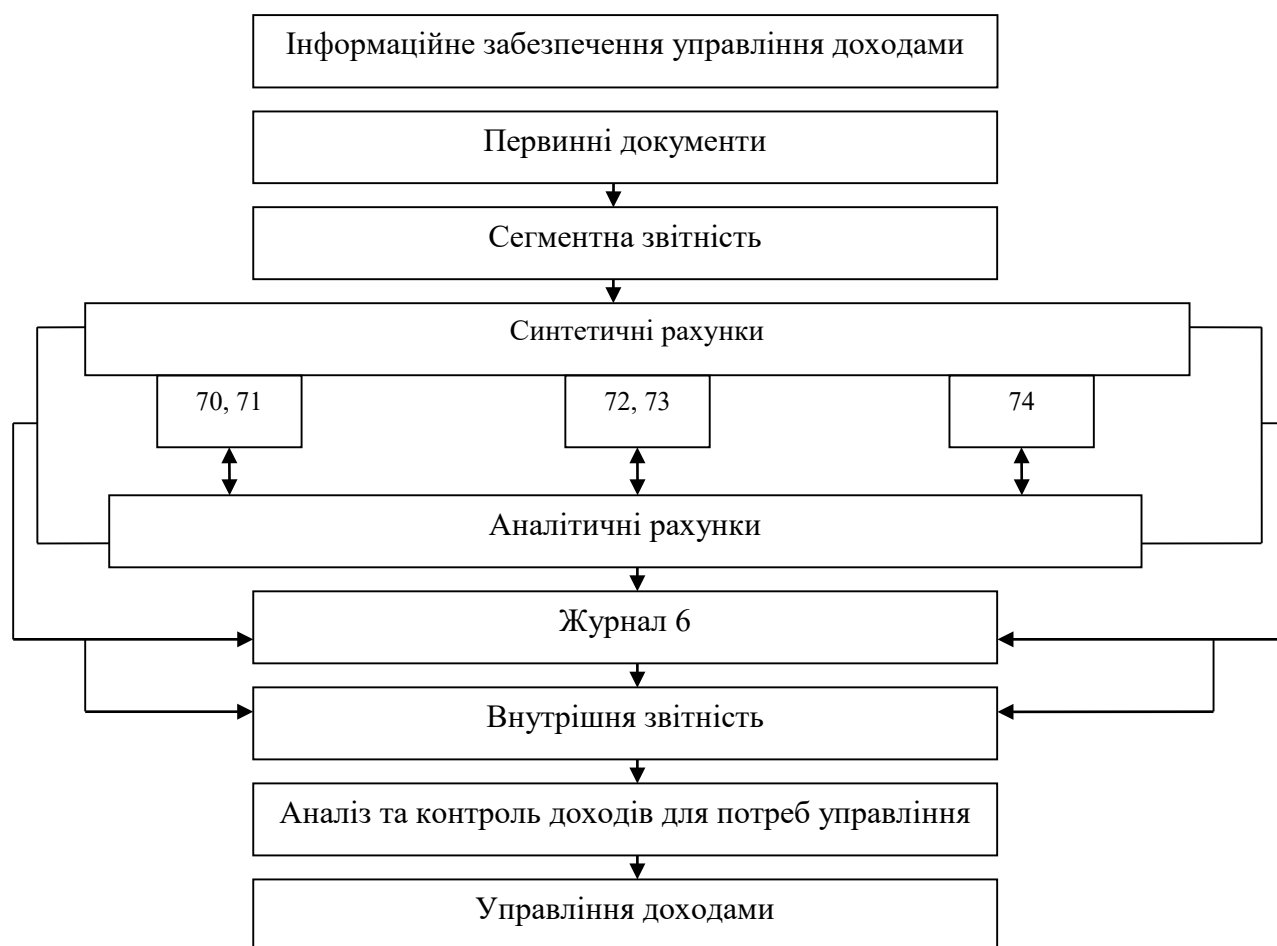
Інформаційне забезпечення управління доходами

Первинні документи

Сегментна звітність

Синтетичні рахунки

70, 71

72, 73

74

Аналітичні рахунки

Журнал 6

Внутрішня звітність

Аналіз та контроль доходів для потреб управління

Управління доходами